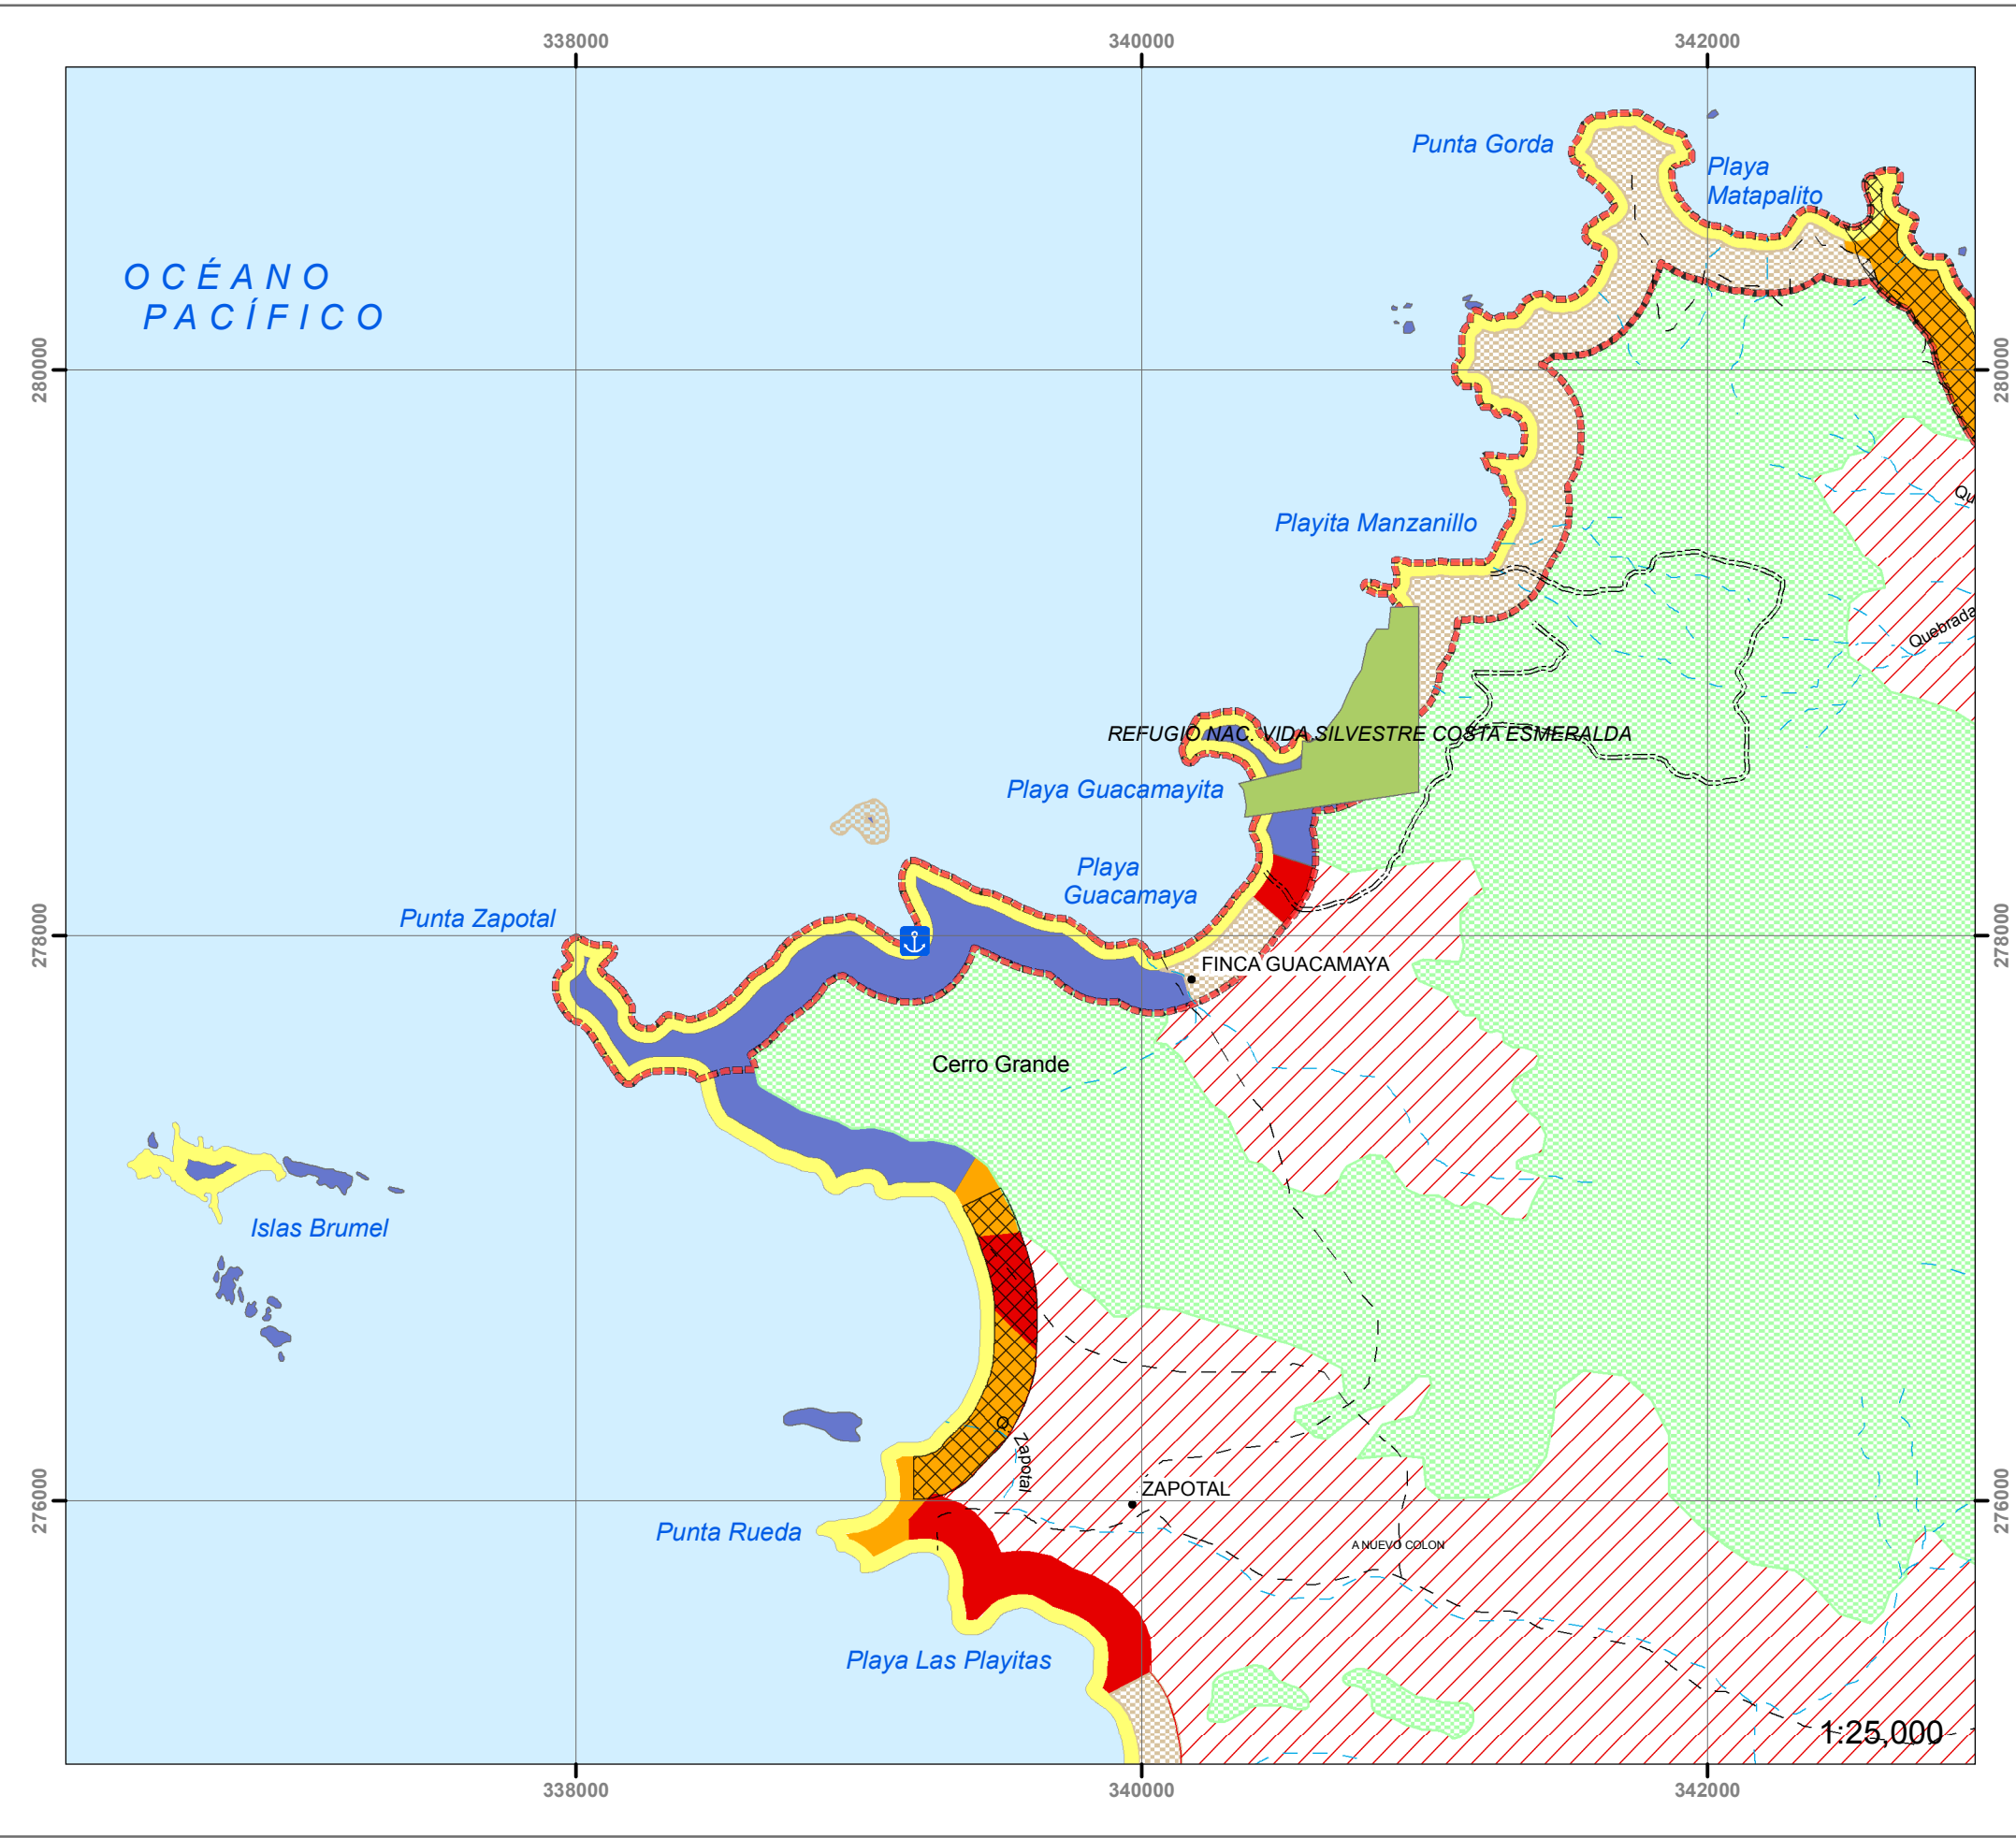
338000
340000
342000

OCÉANO PACÍFICO

Punta Gorda
Playa Matapalito
Qu
Quebrada
Playita Manzanillo
REFUGIO NAC. VIDA SILVESTRE COSTA ESMERALDA
Playa Guacamayita
Playa Guacamaya
Punta Zapotal
FINCA GUACAMAYA
Cerro Grande
Islas Brumel
Q. Zapotal
ZAPOTAL
A NUEVO COLON
Punta Rueda
Playa Las Playitas
1:25,000

280000
278000
276000

338000
340000
342000